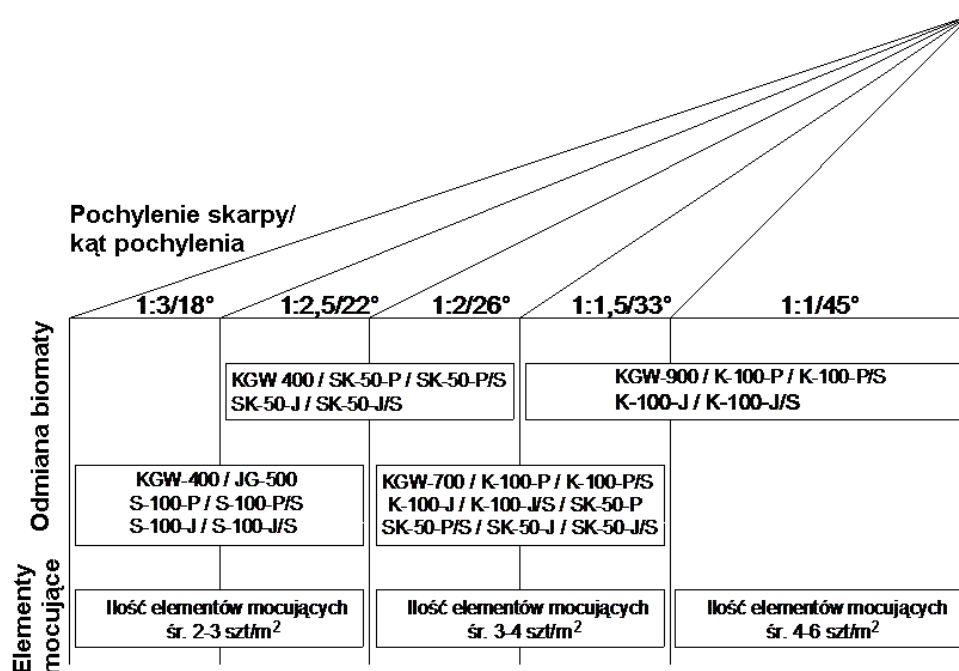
Pochylenie skarpy/ kąt pochylenia

1:3/18°

1:2,5/22°

1:2/26°

1:1,5/33°

1:1/45°

Odmiana biomaty

KGW 400 / SK-50-P / SK-50-P/S SK-50-J / SK-50-J/S

KGW-900 / K-100-P / K-100-P/S K-100-J / K-100-J/S

KGW-400 / JG-500 S-100-P / S-100-P/S S-100-J / S-100-J/S

KGW-700 / K-100-P / K-100-P/S K-100-J / K-100-J/S / SK-50-P SK-50-P/S / SK-50-J / SK-50-J/S

Elementy mocujące

Ilość elementów mocujących śr. 2-3 szt/m$^2$

Ilość elementów mocujących śr. 3-4 szt/m$^2$

Ilość elementów mocujących śr. 4-6 szt/m$^2$